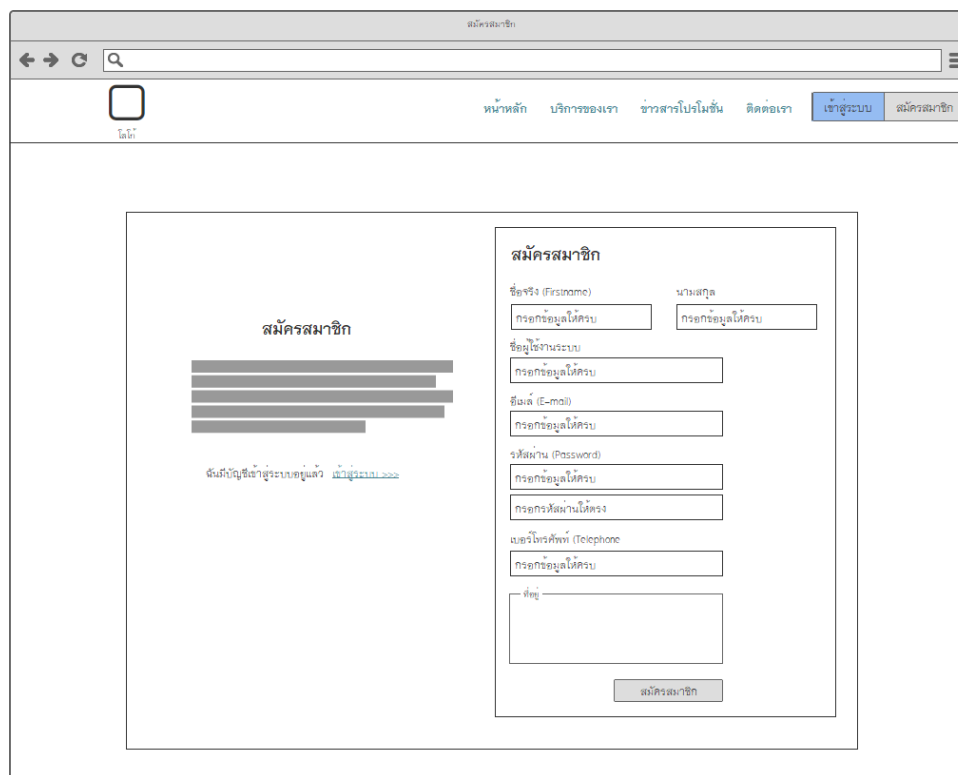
สมัครสมาชิก

โลโก้

หน้าหลัก บริการของเรา ข่าวสารโปรโมชั่น ติดต่อเรา เข้าสู่ระบบ สมัครสมาชิก

สมัครสมาชิก

ฉันมีบัญชีเข้าสู่ระบบอยู่แล้ว เข้าสู่ระบบ >>>

สมัครสมาชิก

ชื่อจริง (Firstname)

กรอกข้อมูลให้ครบ

นามสกุล

กรอกข้อมูลให้ครบ

ชื่อผู้ใช้งานระบบ

กรอกข้อมูลให้ครบ

อีเมล์ (E-mail)

กรอกข้อมูลให้ครบ

รหัสผ่าน (Password)

กรอกข้อมูลให้ครบ

กรอกรหัสผ่านให้ตรง

เบอร์โทรศัพท์ (Telephone

กรอกข้อมูลให้ครบ

ที่อยู่

สมัครสมาชิก